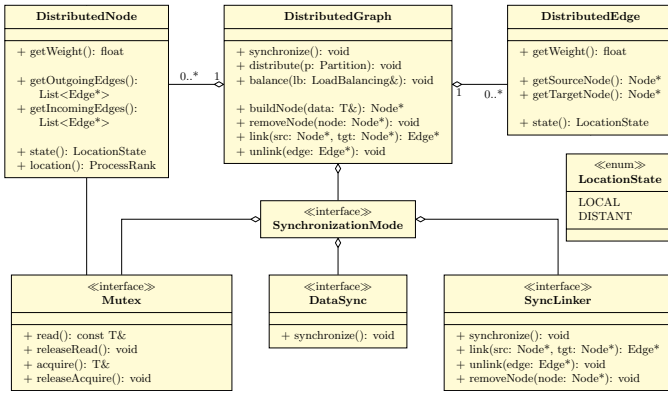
DistributedNode

+ getWeight(): float

+ getOutgoingEdges(): List<Edge*>
+ getIncomingEdges(): List<Edge*>

+ state(): LocationState
+ location(): ProcessRank

0..* 1

DistributedGraph

+ synchronize(): void
+ distribute(p: Partition): void
+ balance(lb: LoadBalancing&): void

+ buildNode(data: T&): Node*
+ removeNode(node: Node*): void
+ link(src: Node*, tgt: Node*): Edge*
+ unlink(edge: Edge*): void

1 0..*

DistributedEdge

+ getWeight(): float

+ getSourceNode(): Node*
+ getTargetNode(): Node*

+ state(): LocationState

≪enum≫
LocationState

LOCAL
DISTANT

≪interface≫
SynchronizationMode

≪interface≫
Mutex

+ read(): const T&
+ releaseRead(): void
+ acquire(): T&
+ releaseAcquire(): void

≪interface≫
DataSync

+ synchronize(): void

≪interface≫
SyncLinker

+ synchronize(): void
+ link(src: Node*, tgt: Node*): Edge*
+ unlink(edge: Edge*): void
+ removeNode(node: Node*): void